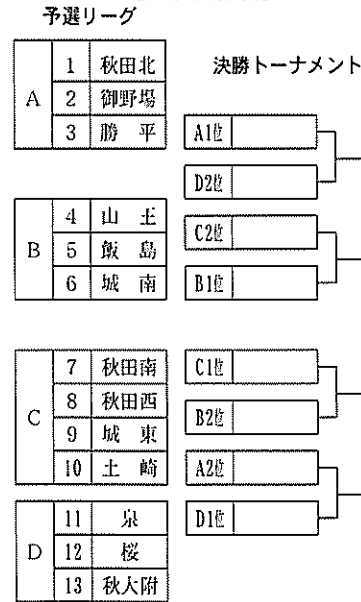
予選リーグ

| | | |
|---|---|---|
| A | 1 | 秋田北 |
| | 2 | 御野場 |
| | 3 | 勝平 |

| | | |
|---|---|---|
| B | 4 | 山王 |
| | 5 | 飯島 |
| | 6 | 城南 |

| | | |
|---|---|---|
| C | 7 | 秋田南 |
| | 8 | 秋田西 |
| | 9 | 城東 |
| | 10 | 土崎 |

| | | |
|---|---|---|
| D | 11 | 泉 |
| | 12 | 桜 |
| | 13 | 秋大附 |

決勝トーナメント

A1位
D2位
C2位
B1位
C1位
B2位
A2位
D1位